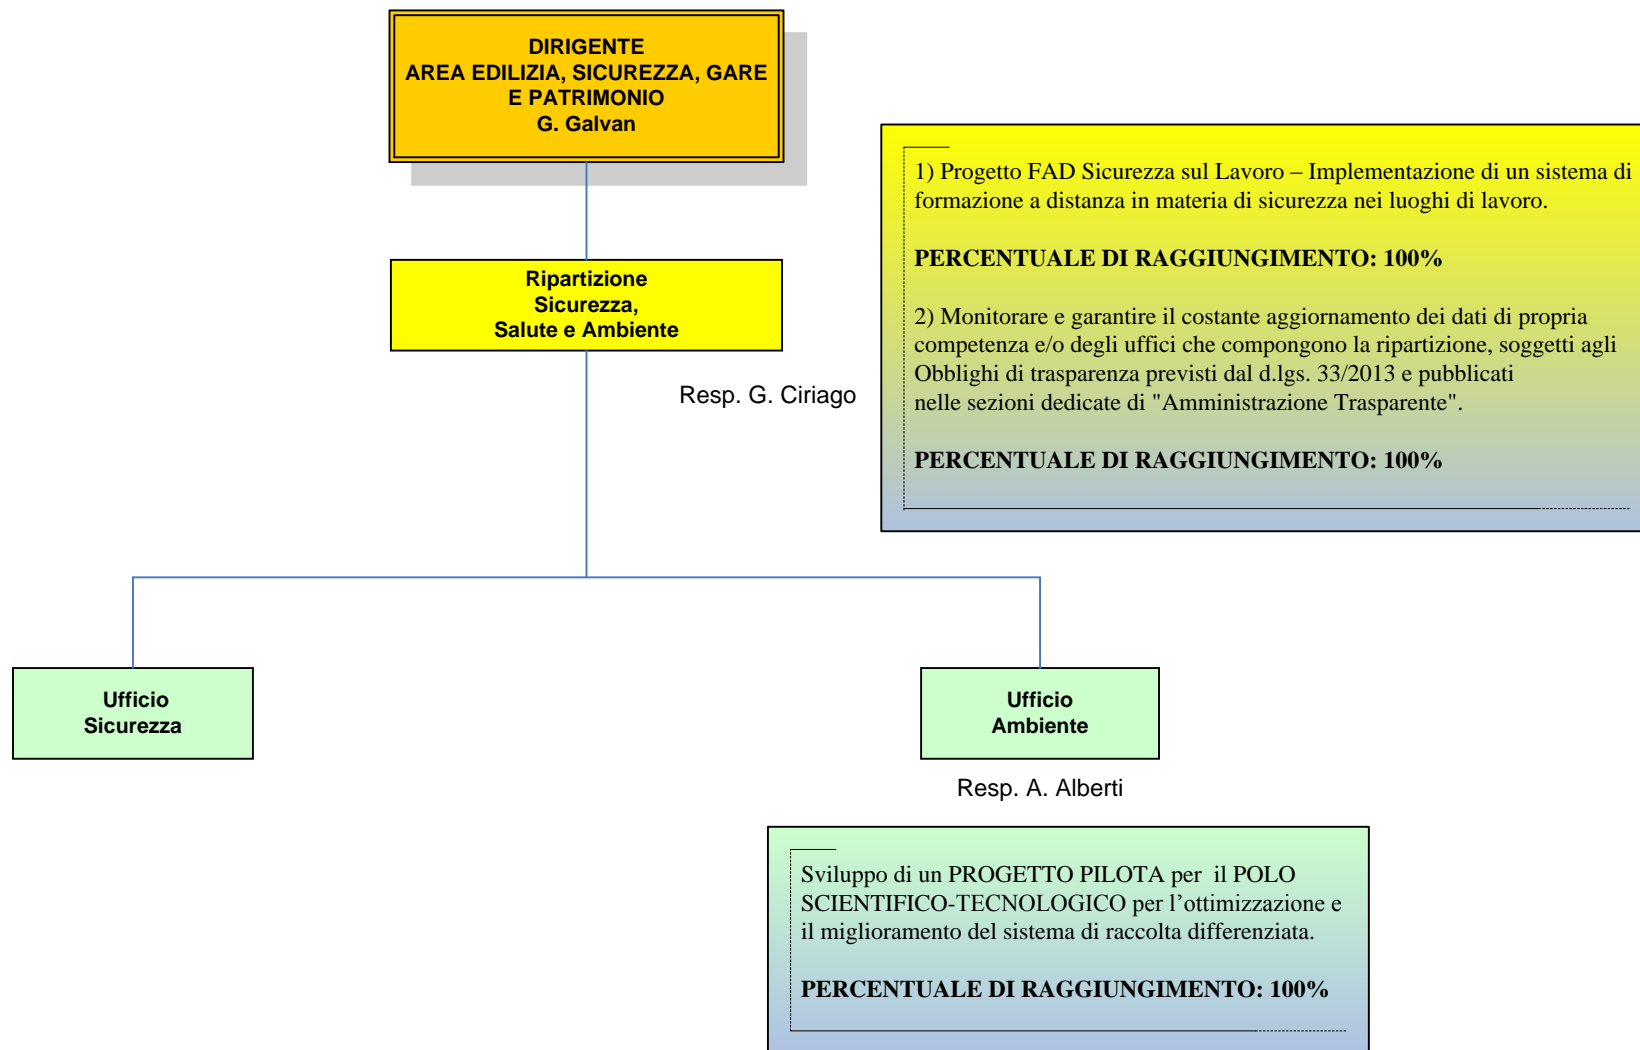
DIRIGENTE
AREA EDILIZIA, SICUREZZA, GARE E PATRIMONIO
G. Galvan

Ripartizione
Sicurezza,
Salute e Ambiente

Resp. G. Ciriago

1) Progetto FAD Sicurezza sul Lavoro – Implementazione di un sistema di formazione a distanza in materia di sicurezza nei luoghi di lavoro.

PERCENTUALE DI RAGGIUNGIMENTO: 100%

2) Monitorare e garantire il costante aggiornamento dei dati di propria competenza e/o degli uffici che compongono la ripartizione, soggetti agli Obblighi di trasparenza previsti dal d.lgs. 33/2013 e pubblicati nelle sezioni dedicate di "Amministrazione Trasparente".

PERCENTUALE DI RAGGIUNGIMENTO: 100%

Ufficio
Sicurezza

Ufficio
Ambiente

Resp. A. Alberti

Sviluppo di un PROGETTO PILOTA per il POLO SCIENTIFICO-TECNOLOGICO per l’ottimizzazione e il miglioramento del sistema di raccolta differenziata.

PERCENTUALE DI RAGGIUNGIMENTO: 100%